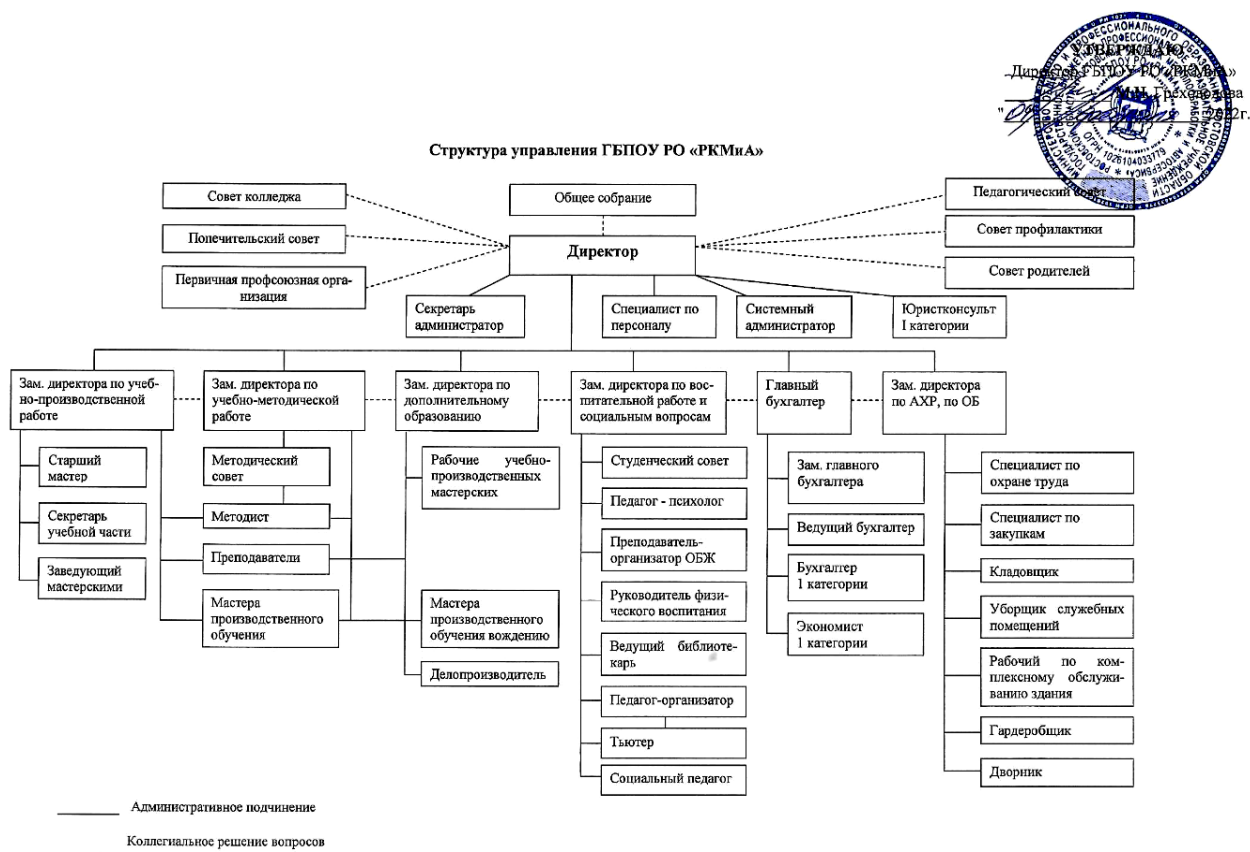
УТВЕРЖДАЮ
Директор ГБПОУ РО «РКМиА»
М.Н. Грехова
" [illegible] 2022г.

Структура управления ГБПОУ РО «РКМиА»

Совет колледжа

Попечительский совет

Первичная профсоюзная организация

Общее собрание

Педагогический совет

Совет профилактики

Совет родителей

Директор

Секретарь администратор

Специалист по персоналу

Системный администратор

Юристконсульт I категории

Зам. директора по учебно-производственной работе

Старший мастер

Секретарь учебной части

Заведующий мастерскими

Зам. директора по учебно-методической работе

Методический совет

Методист

Преподаватели

Мастера производственного обучения

Зам. директора по дополнительному образованию

Рабочие учебно-производственных мастерских

Мастера производственного обучения вождению

Делопроизводитель

Зам. директора по воспитательной работе и социальным вопросам

Студенческий совет

Педагог - психолог

Преподаватель-организатор ОБЖ

Руководитель физического воспитания

Ведущий библиотекарь

Педагог-организатор

Тьютер

Социальный педагог

Главный бухгалтер

Зам. главного бухгалтера

Ведущий бухгалтер

Бухгалтер 1 категории

Экономист 1 категории

Зам. директора по АХР, по ОБ

Специалист по охране труда

Специалист по закупкам

Кладовщик

Уборщик служебных помещений

Рабочий по комплексному обслуживанию здания

Гардеробщик

Дворник

Административное подчинение

Коллегиальное решение вопросов